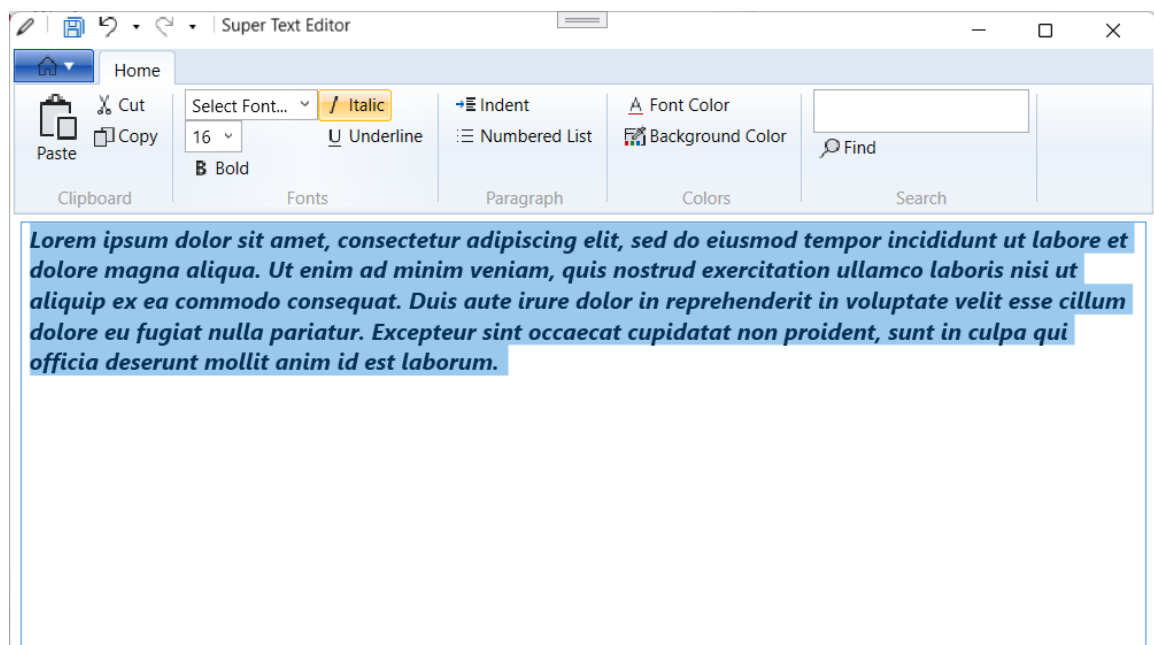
Super Text Editor

Home

Paste
Cut
Copy
Clipboard

Select Font...
16
Italic
Underline
Bold
Fonts

Indent
Numbered List
Paragraph

Font Color
Background Color
Colors

Find
Search

Lorem ipsum dolor sit amet, consectetur adipiscing elit, sed do eiusmod tempor incididunt ut labore et dolore magna aliqua. Ut enim ad minim veniam, quis nostrud exercitation ullamco laboris nisi ut aliquip ex ea commodo consequat. Duis aute irure dolor in reprehenderit in voluptate velit esse cillum dolore eu fugiat nulla pariatur. Excepteur sint occaecat cupidatat non proident, sunt in culpa qui officia deserunt mollit anim id est laborum.